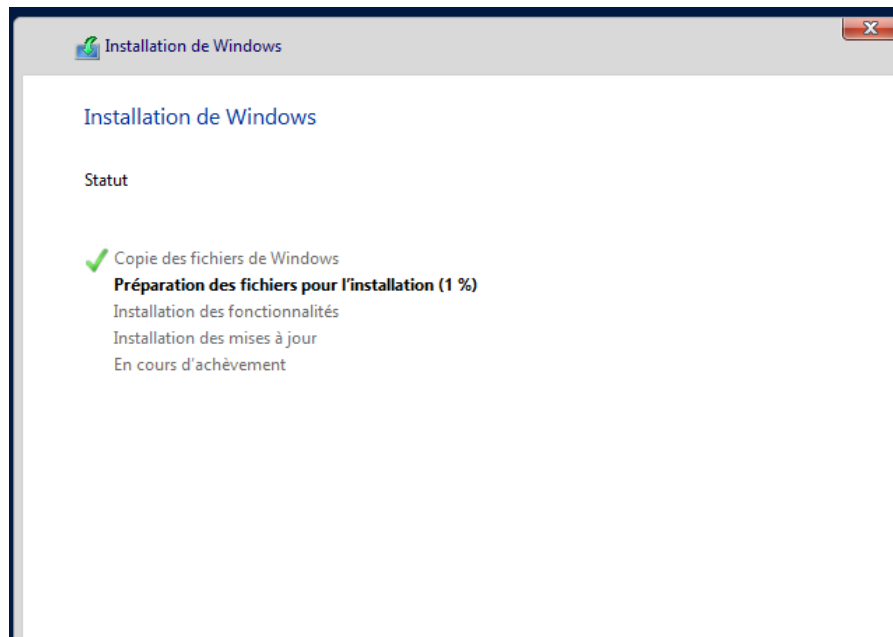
Installation de Windows

Installation de Windows

Statut

Copie des fichiers de Windows
**Préparation des fichiers pour l'installation (1 %)**
Installation des fonctionnalités
Installation des mises à jour
En cours d'achèvement